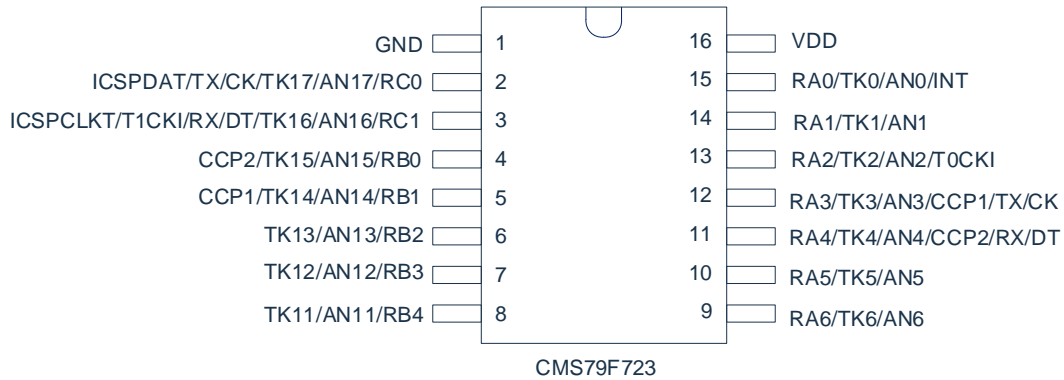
GND 1
ICSPDAT/TX/CK/TK17/AN17/RC0 2
ICSPCLKT/T1CKI/RX/DT/TK16/AN16/RC1 3
CCP2/TK15/AN15/RB0 4
CCP1/TK14/AN14/RB1 5
TK13/AN13/RB2 6
TK12/AN12/RB3 7
TK11/AN11/RB4 8

16 VDD
15 RA0/TK0/AN0/INT
14 RA1/TK1/AN1
13 RA2/TK2/AN2/T0CKI
12 RA3/TK3/AN3/CCP1/TX/CK
11 RA4/TK4/AN4/CCP2/RX/DT
10 RA5/TK5/AN5
9 RA6/TK6/AN6

CMS79F723